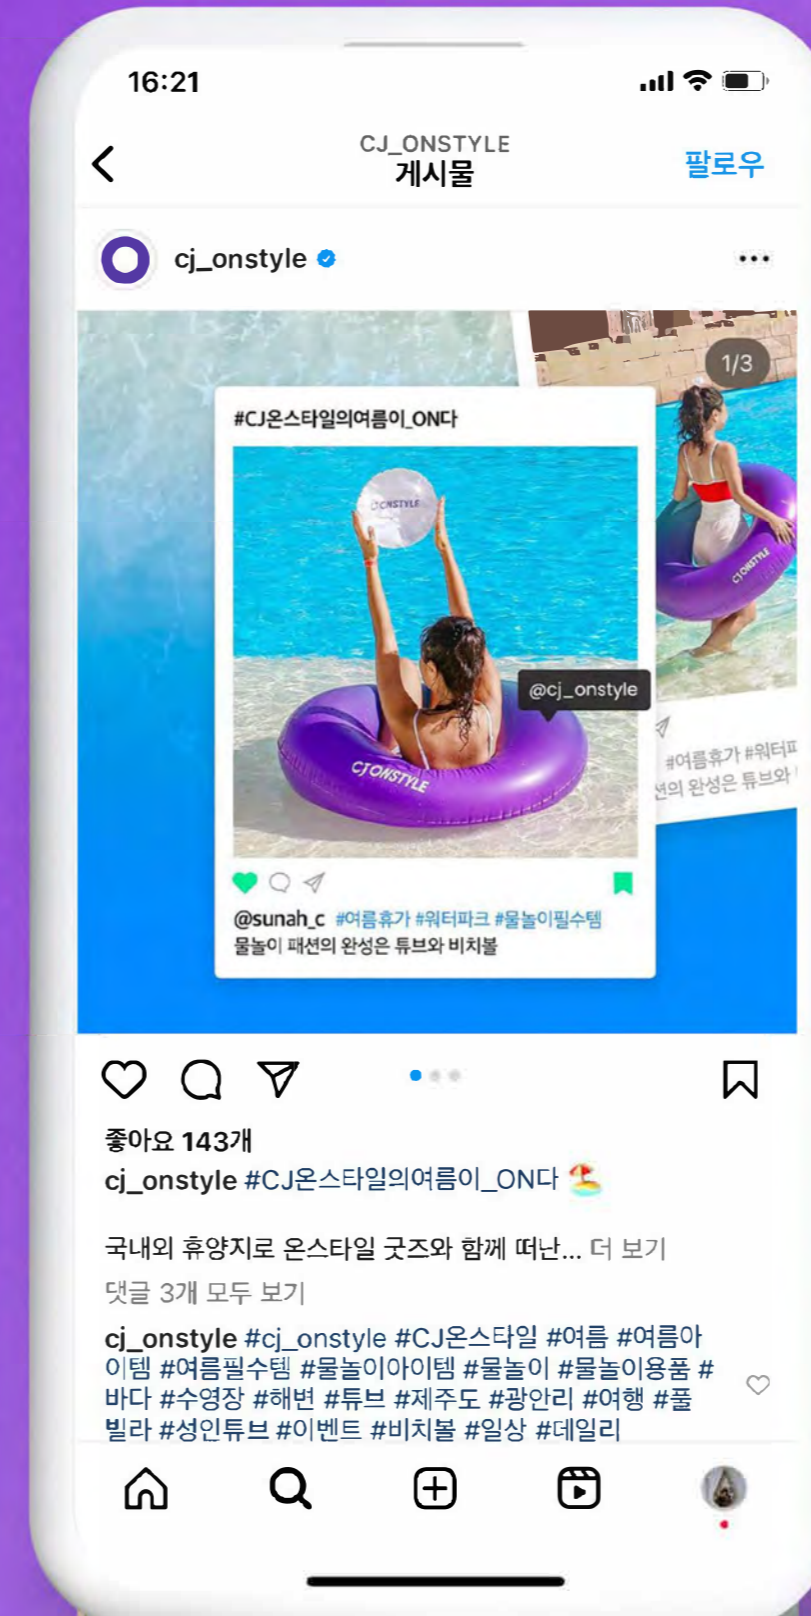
16:21

CJ_ONSTYLE
게시물
팔로우

cj_onstyle

1/3

#CJ온스타일의여름이_ON다

CJONSTYLE

@cj_onstyle

CJONSTYLE

CJONSTYLE

@sunah_c #여름휴가 #워터파크 #물놀이필수템
물놀이 패션의 완성은 튜브와 비치볼

#여름휴가 #워터파
션의 완성은 튜브와

좋아요 143개
cj_onstyle #CJ온스타일의여름이_ON다

국내외 휴양지로 온스타일 굿즈와 함께 떠난... 더 보기
댓글 3개 모두 보기

cj_onstyle #cj_onstyle #CJ온스타일 #여름 #여름아이템 #여름필수템 #물놀이아이템 #물놀이 #물놀이용품 #바다 #수영장 #해변 #튜브 #제주도 #광안리 #여행 #풀빌라 #성인튜브 #이벤트 #비치볼 #일상 #데일리